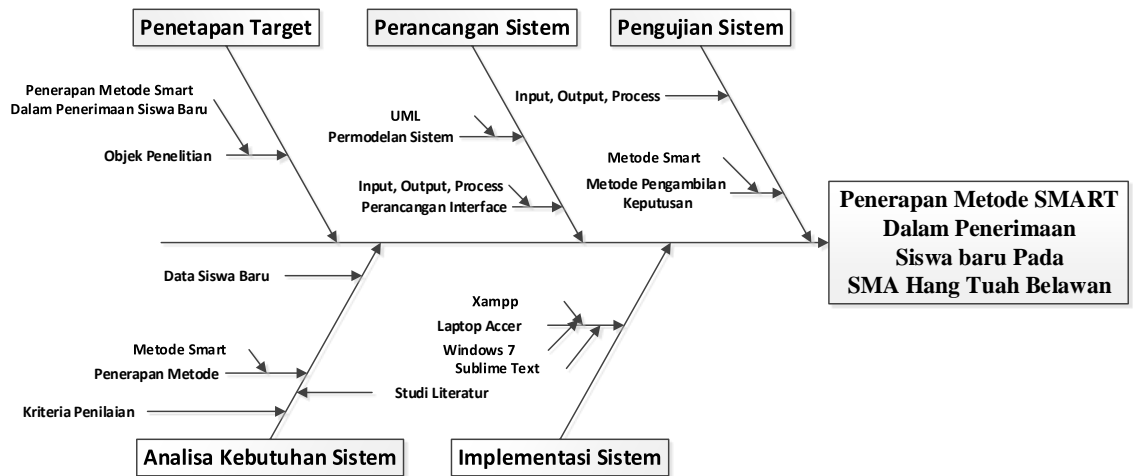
Penetapan Target

Perancangan Sistem

Pengujian Sistem

Penerapan Metode Smart Dalam Penerimaan Siswa Baru

Objek Penelitian

UML

Permodelan Sistem

Input, Output, Process

Perancangan Interface

Input, Output, Process

Metode Smart

Metode Pengambilan Keputusan

Penerapan Metode SMART Dalam Penerimaan Siswa baru Pada SMA Hang Tuah Belawan

Data Siswa Baru

Metode Smart

Penerapan Metode

Kriteria Penilaian

Studi Literatur

Xampp

Laptop Accer

Windows 7

Sublime Text

Analisa Kebutuhan Sistem

Implementasi Sistem